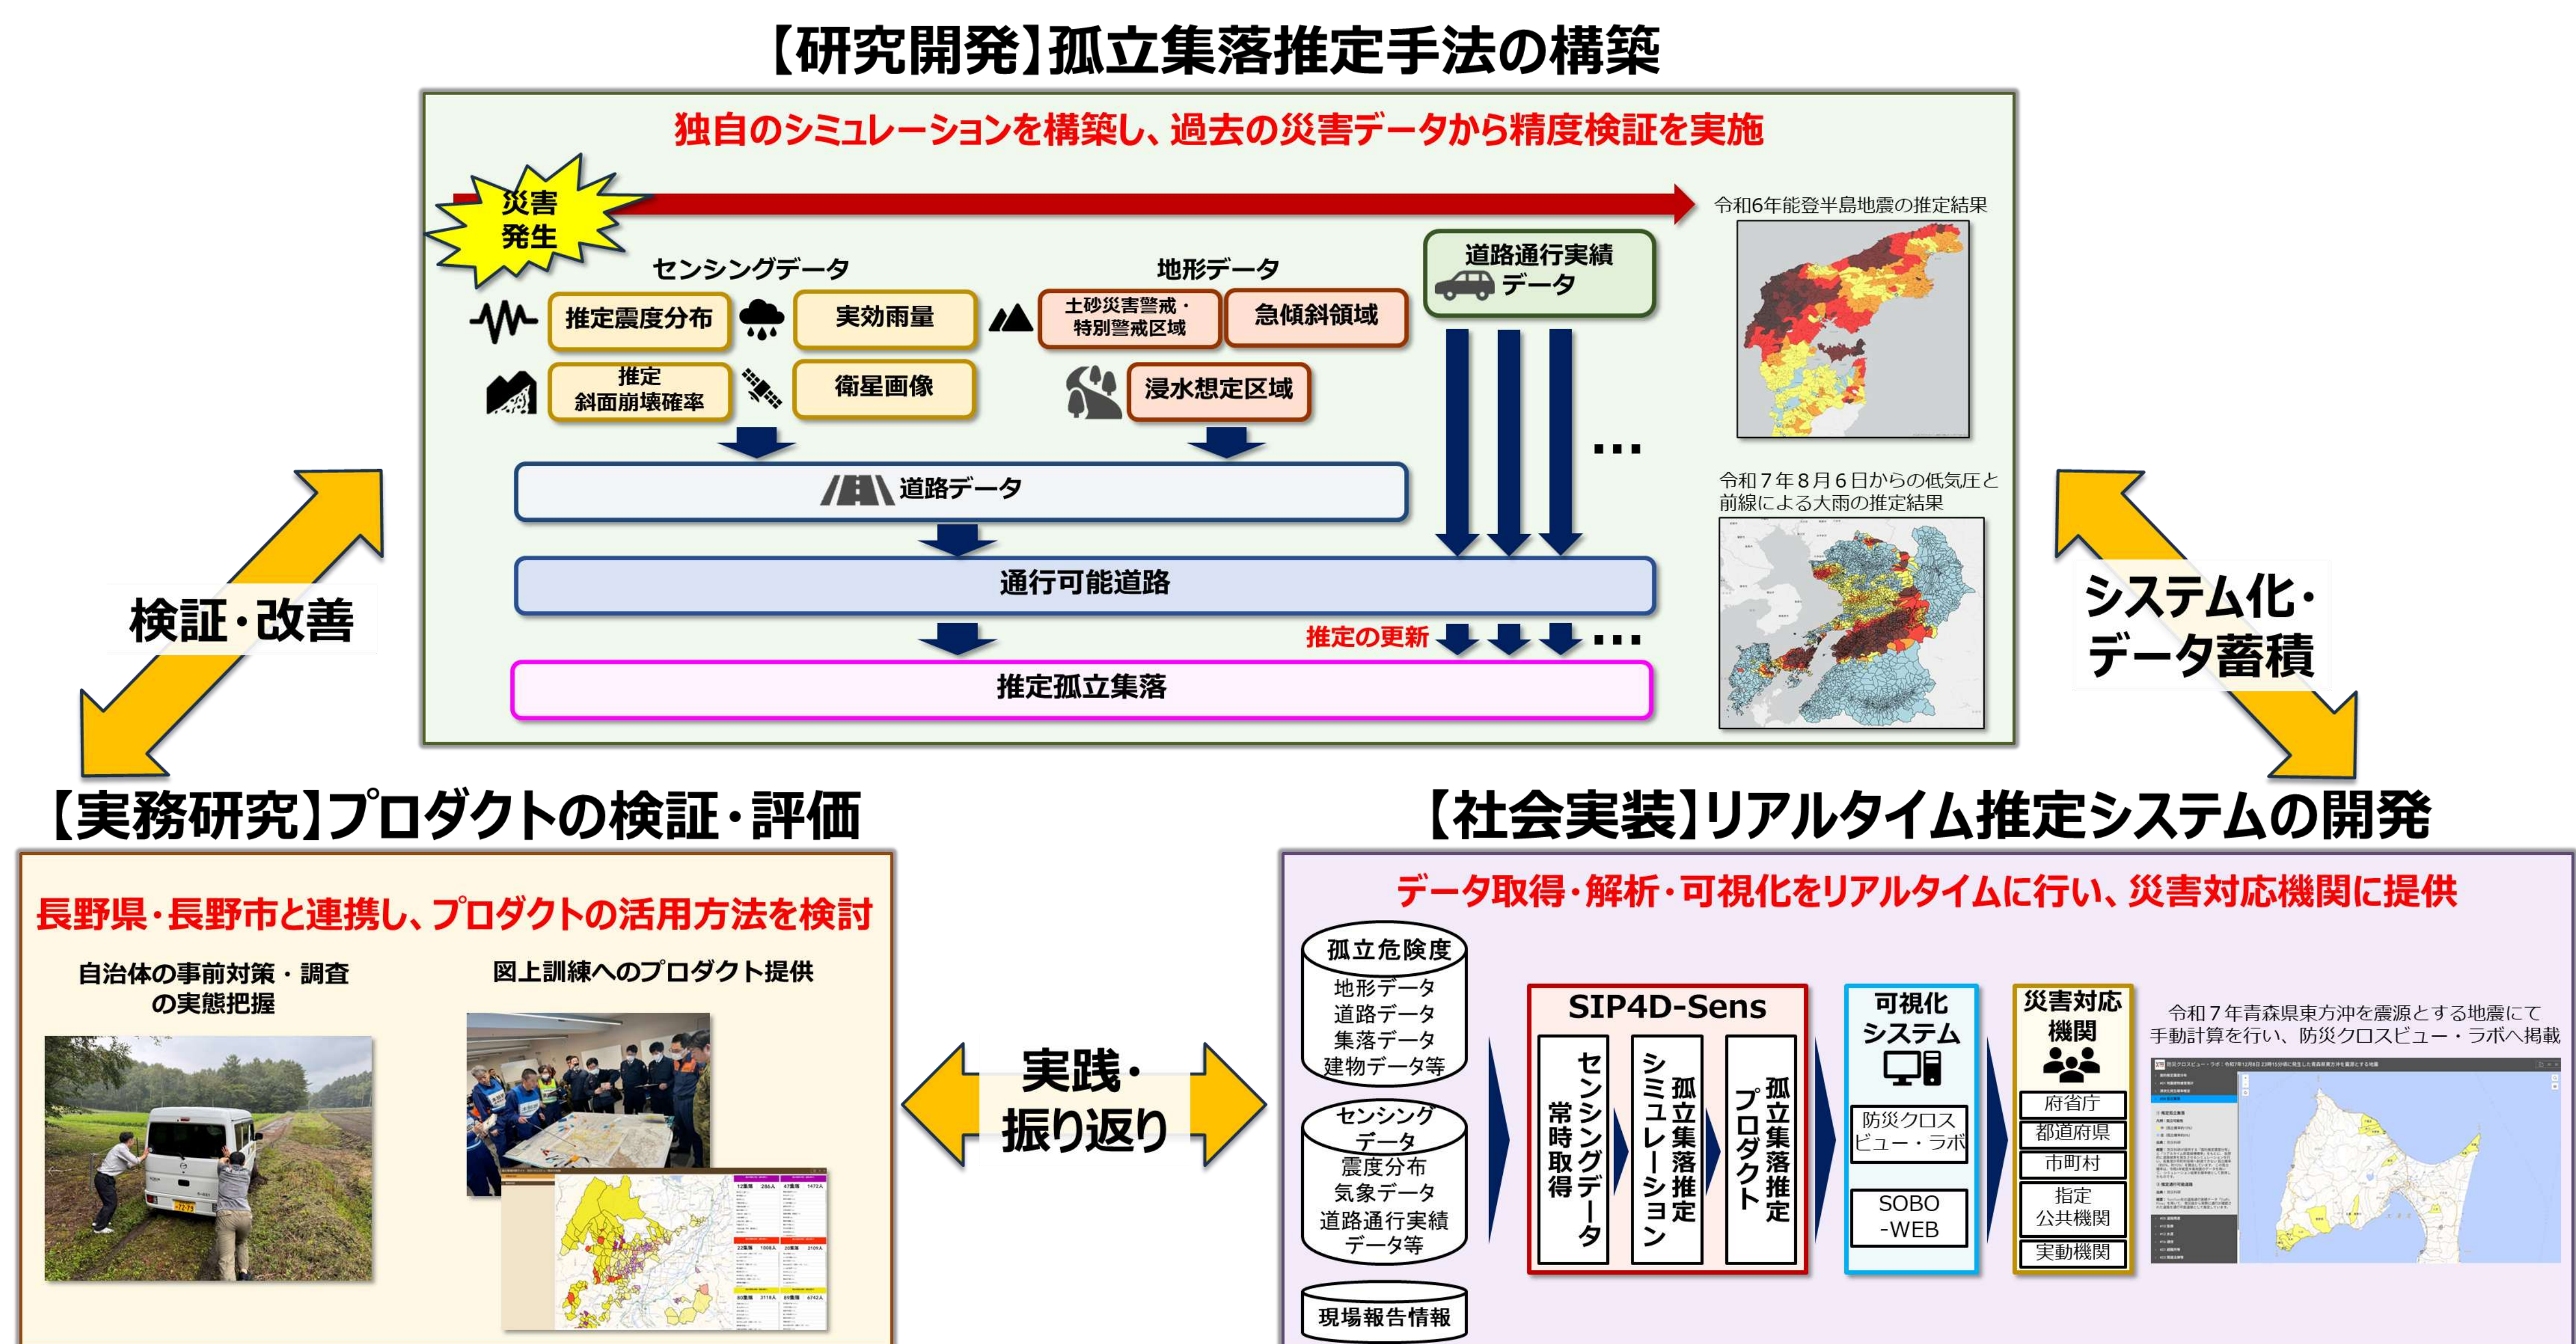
【研究開発】孤立集落推定手法の構築

独自のシミュレーションを構築し、過去の災害データから精度検証を実施

災害発生

センシングデータ

推定震度分布

実効雨量

推定斜面崩壊確率

衛星画像

地形データ

土砂災害警戒・特別警戒区域

急傾斜領域

浸水想定区域

道路通行実績データ

道路データ

通行可能道路

推定の更新

推定孤立集落

令和6年能登半島地震の推定結果

令和7年8月6日からの低気圧と前線による大雨の推定結果

検証・改善

システム化・データ蓄積

【実務研究】プロダクトの検証・評価

長野県・長野市と連携し、プロダクトの活用方法を検討

自治体の事前対策・調査の実態把握

図上訓練へのプロダクト提供

実践・振り返り

【社会実装】リアルタイム推定システムの開発

データ取得・解析・可視化をリアルタイムに行い、災害対応機関に提供

孤立危険度
地形データ
道路データ
集落データ
建物データ等

センシングデータ
震度分布
気象データ
道路通行実績データ等

現場報告情報

SIP4D-Sens

センシングデータ常時取得

孤立集落推定シミュレーション

孤立集落推定プロダクト

可視化システム

防災クロスビュー・ラボ

SOBO-WEB

災害対応機関

府省庁
都道府県
市町村
指定公共機関
実動機関

令和7年青森県東方沖を震源とする地震にて手動計算を行い、防災クロスビュー・ラボへ掲載